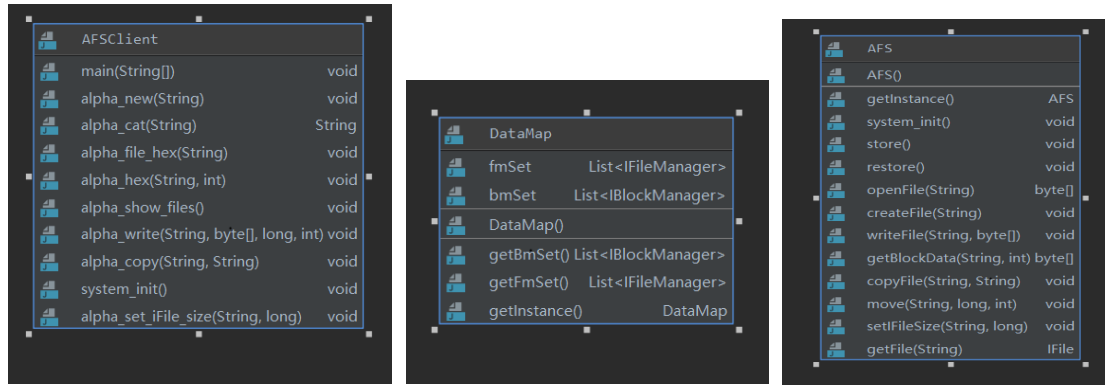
AFSClient

| | |
|---|---|
| main(String[]) | void |
| alpha_new(String) | void |
| alpha_cat(String) | String |
| alpha_file_hex(String) | void |
| alpha_hex(String, int) | void |
| alpha_show_files() | void |
| alpha_write(String, byte[], long, int) | void |
| alpha_copy(String, String) | void |
| system_init() | void |
| alpha_set_iFile_size(String, long) | void |

DataMap

| | |
|---|---|
| fmSet | List<IFileManager> |
| bmSet | List<IBlockManager> |
| DataMap() | |
| getBmSet() | List<IBlockManager> |
| getFmSet() | List<IFileManager> |
| getInstance() | DataMap |

AFS

| | |
|---|---|
| AFS() | |
| getInstance() | AFS |
| system_init() | void |
| store() | void |
| restore() | void |
| openFile(String) | byte[] |
| createFile(String) | void |
| writeFile(String, byte[]) | void |
| getBlockData(String, int) | byte[] |
| copyFile(String, String) | void |
| move(String, long, int) | void |
| setIFileSize(String, long) | void |
| getFile(String) | IFile |